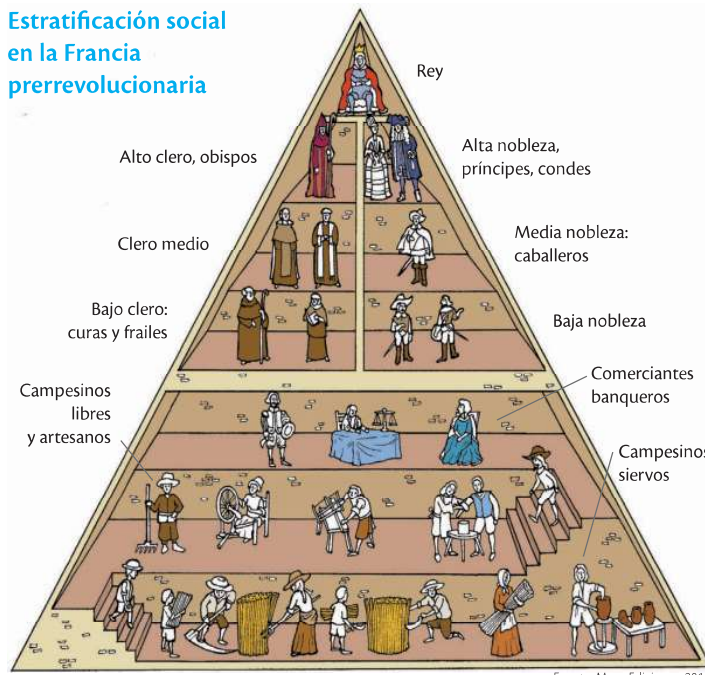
Estratificación social en la Francia prerrevolucionaria

Rey

Alto clero, obispos

Alta nobleza, príncipes, condes

Clero medio

Media nobleza: caballeros

Bajo clero: curas y frailes

Baja nobleza

Campesinos libres y artesanos

Comerciantes banqueros

Campesinos siervos

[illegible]